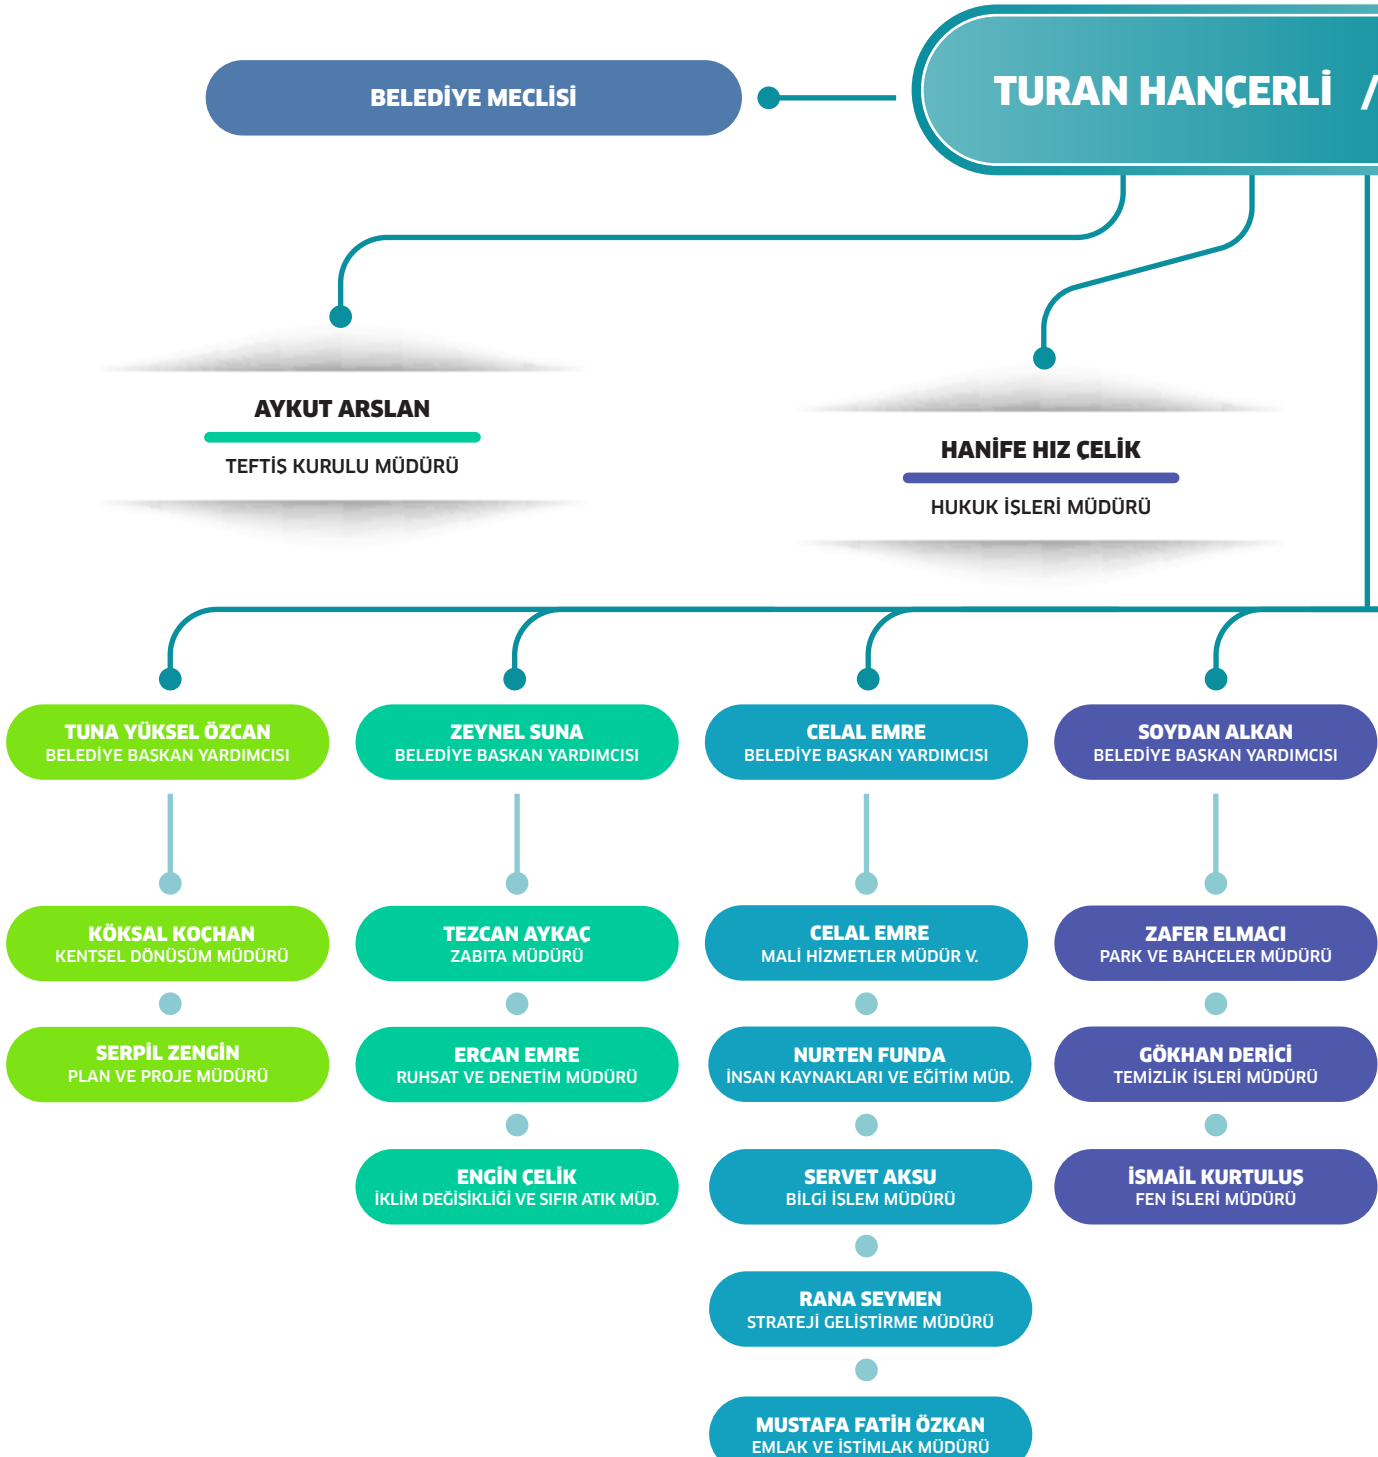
BELEDİYE MECLİSİ

TURAN HANÇERLİ /

AYKUT ARSLAN
TEFTİŞ KURULU MÜDÜRÜ

HANİFE HIZ ÇELİK
HUKUK İŞLERİ MÜDÜRÜ

TUNA YÜKSEL ÖZCAN
BELEDİYE BAŞKAN YARDIMCISI

KÖKSAL KOÇHAN
KENTSEL DÖNÜŞÜM MÜDÜRÜ

SERPİL ZENGİN
PLAN VE PROJE MÜDÜRÜ

ZEYNEL SUNA
BELEDİYE BAŞKAN YARDIMCISI

TEZCAN AYKAÇ
ZABITA MÜDÜRÜ

ERCAN EMRE
RUHSAT VE DENETİM MÜDÜRÜ

ENGİN ÇELİK
İKLİM DEĞİŞİKLİĞİ VE SIFIR ATIK MÜD.

CELAL EMRE
BELEDİYE BAŞKAN YARDIMCISI

CELAL EMRE
MALİ HİZMETLER MÜDÜR V.

NURTEN FUNDA
İNSAN KAYNAKLARI VE EĞİTİM MÜD.

SERVET AKSU
BİLGİ İŞLEM MÜDÜRÜ

RANA SEYMEN
STRATEJİ GELİŞTİRME MÜDÜRÜ

MUSTAFA FATİH ÖZKAN
EMLAK VE İSTİMLAK MÜDÜRÜ

SOYDAN ALKAN
BELEDİYE BAŞKAN YARDIMCISI

ZAFER ELMACI
PARK VE BAHÇELER MÜDÜRÜ

GÖKHAN DERİCİ
TEMİZLİK İŞLERİ MÜDÜRÜ

İSMAİL KURTULUŞ
FEN İŞLERİ MÜDÜRÜ